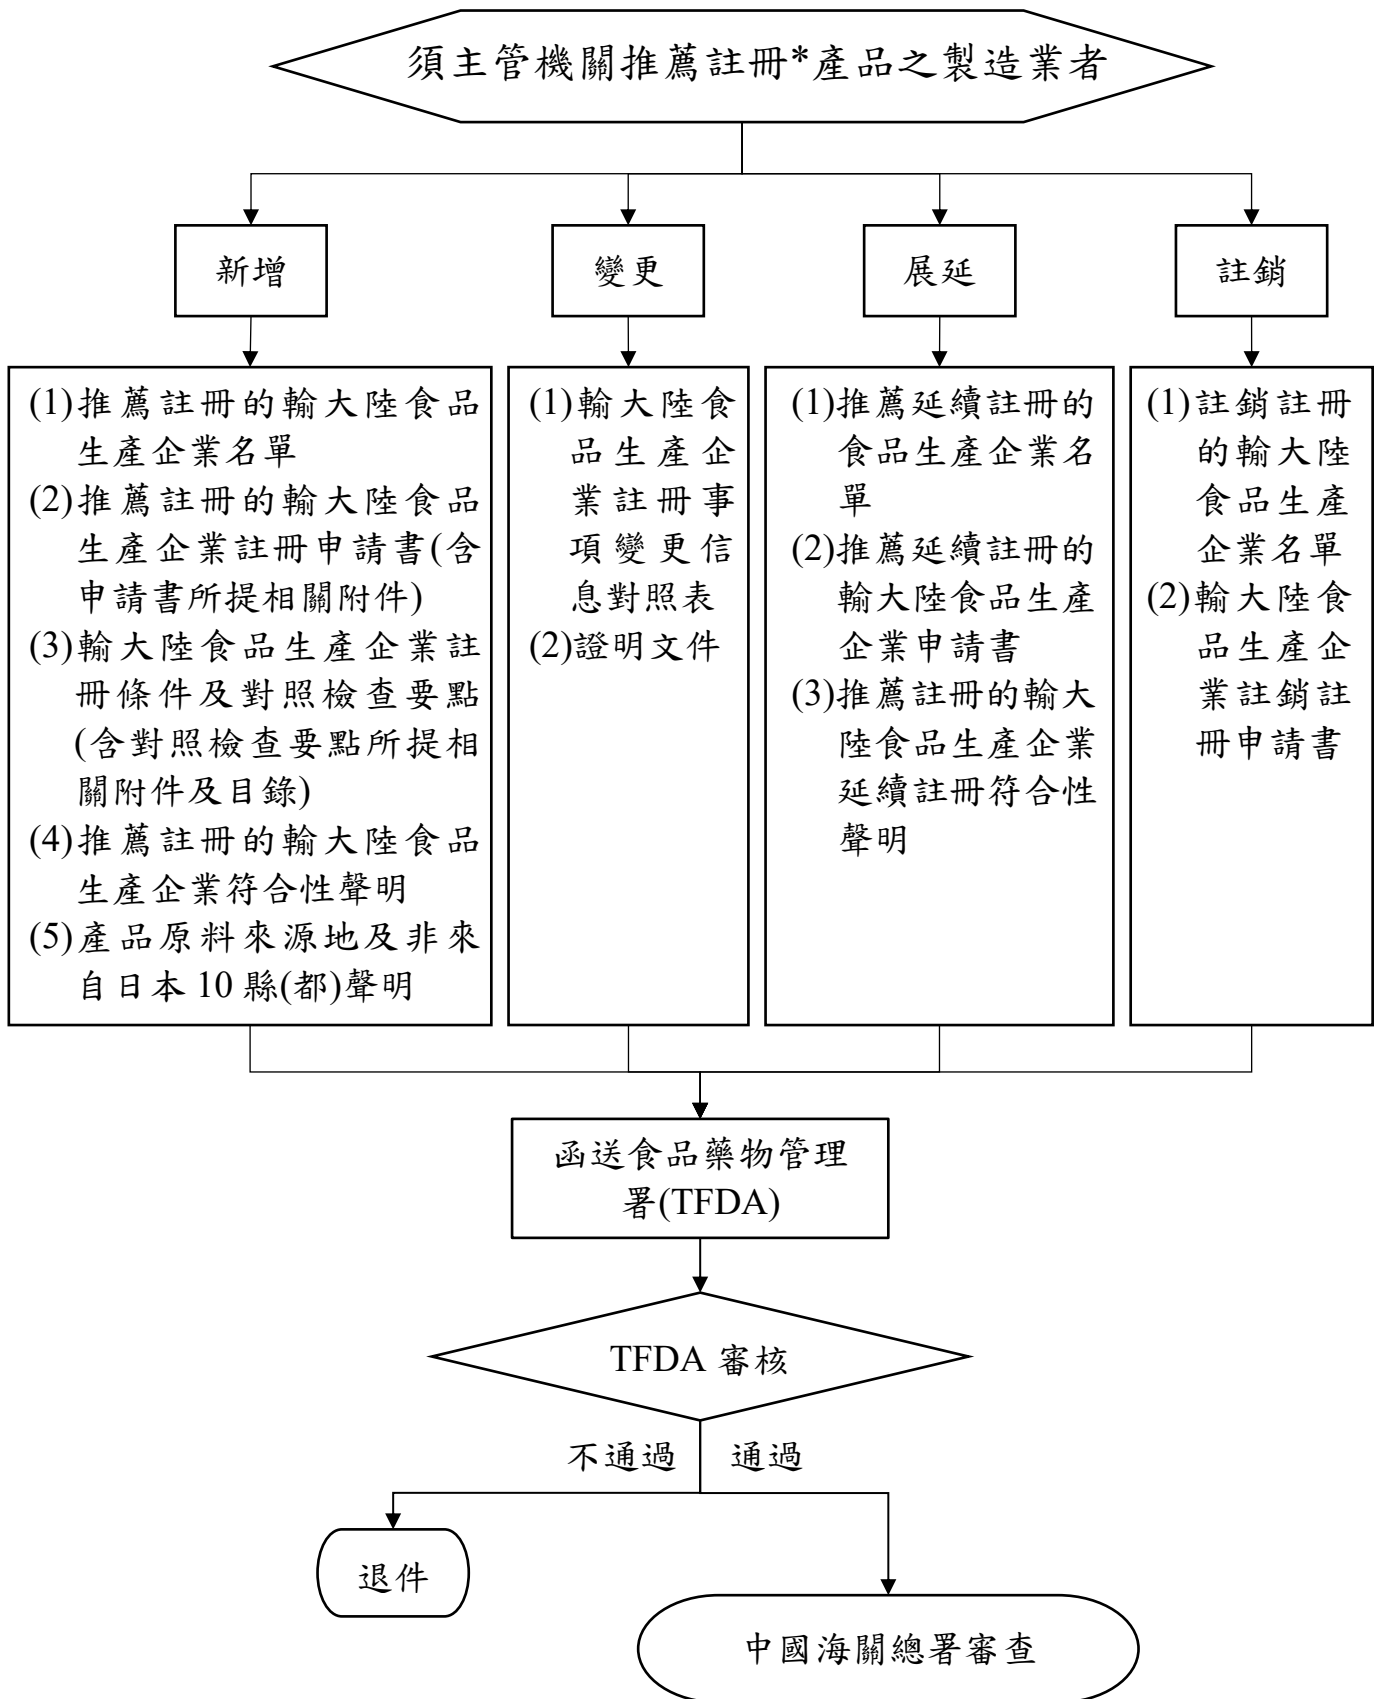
須主管機關推薦註冊*產品之製造業者

新增

變更

展延

註銷

(1)推薦註冊的輸大陸食品生產企業名單
(2)推薦註冊的輸大陸食品生產企業註冊申請書(含申請書所提相關附件)
(3)輸大陸食品生產企業註冊條件及對照檢查要點(含對照檢查要點所提相關附件及目錄)
(4)推薦註冊的輸大陸食品生產企業符合性聲明
(5)產品原料來源地及非來自日本10縣(都)聲明

(1)輸大陸食品生產企業註冊事項變更信息對照表
(2)證明文件

(1)推薦延續註冊的食品生產企業名單
(2)推薦延續註冊的輸大陸食品生產企業申請書
(3)推薦註冊的輸大陸食品生產企業延續註冊符合性聲明

(1)註銷註冊的輸大陸食品生產企業名單
(2)輸大陸食品生產企業註銷註冊申請書

函送食品藥物管理署(TFDA)

TFDA 審核

不通過

通過

退件

中國海關總署審查